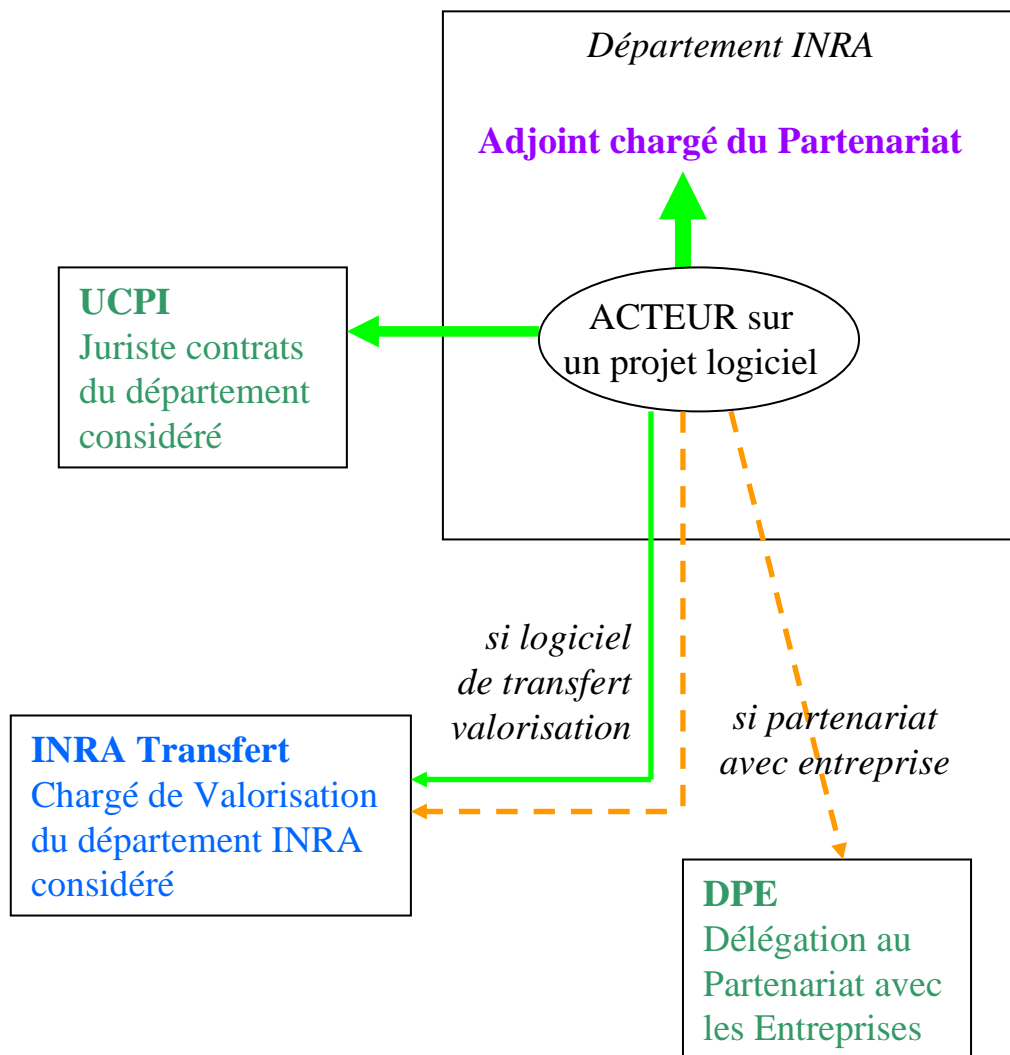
Département INRA

Adjoint chargé du Partenariat

UCPI
Juriste contrats du département considéré

ACTEUR sur un projet logiciel

si logiciel de transfert valorisation

si partenariat avec entreprise

INRA Transfert
Chargé de Valorisation du département INRA considéré

DPE
Délégation au Partenariat avec les Entreprises